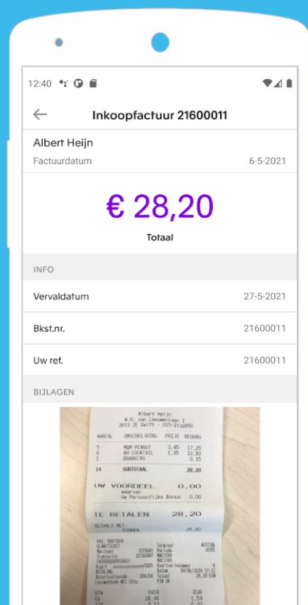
12:40

Inkoopfactuur 21600011

Albert Heijn

Factuurdatum 6-5-2021

€ 28,20

Totaal

INFO

Vervaldatum 27-5-2021

Bkst.nr. 21600011

Uw ref. 21600011

BIJLAGEN

Albert Heijn

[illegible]

AANTAL OMSCHRIJVING PRIJS BEDRAG

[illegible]

14 SUBTOTAAL 28,20

UW VOORDEEL 0,00

TE BETALEN 28,20

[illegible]